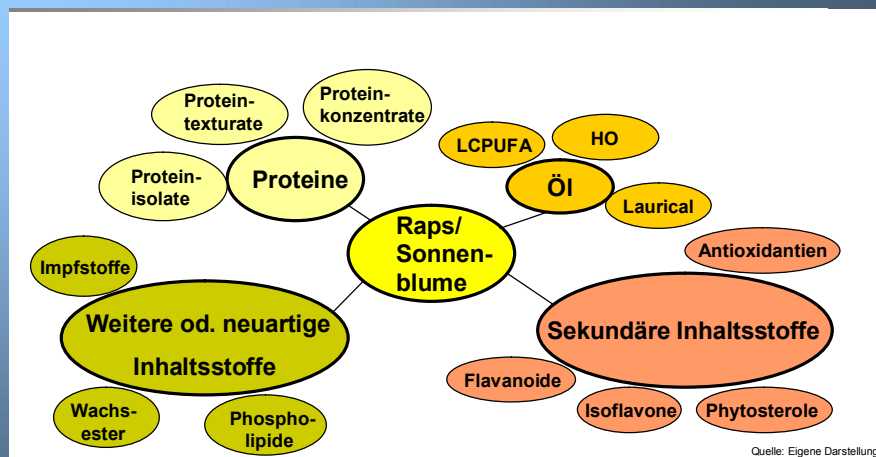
Protein-texturate

Protein-konzentrate

Protein-isolate

Proteine

LCPUFA

HO

Öl

Laurical

Raps/ Sonnen-blume

Antioxidantien

Impfstoffe

Weitere od. neuartige Inhaltsstoffe

Sekundäre Inhaltsstoffe

Flavanoide

Isoflavone

Phytosterole

Wachs-ester

Phospho-lipide

Quelle: Eigene Darstellung